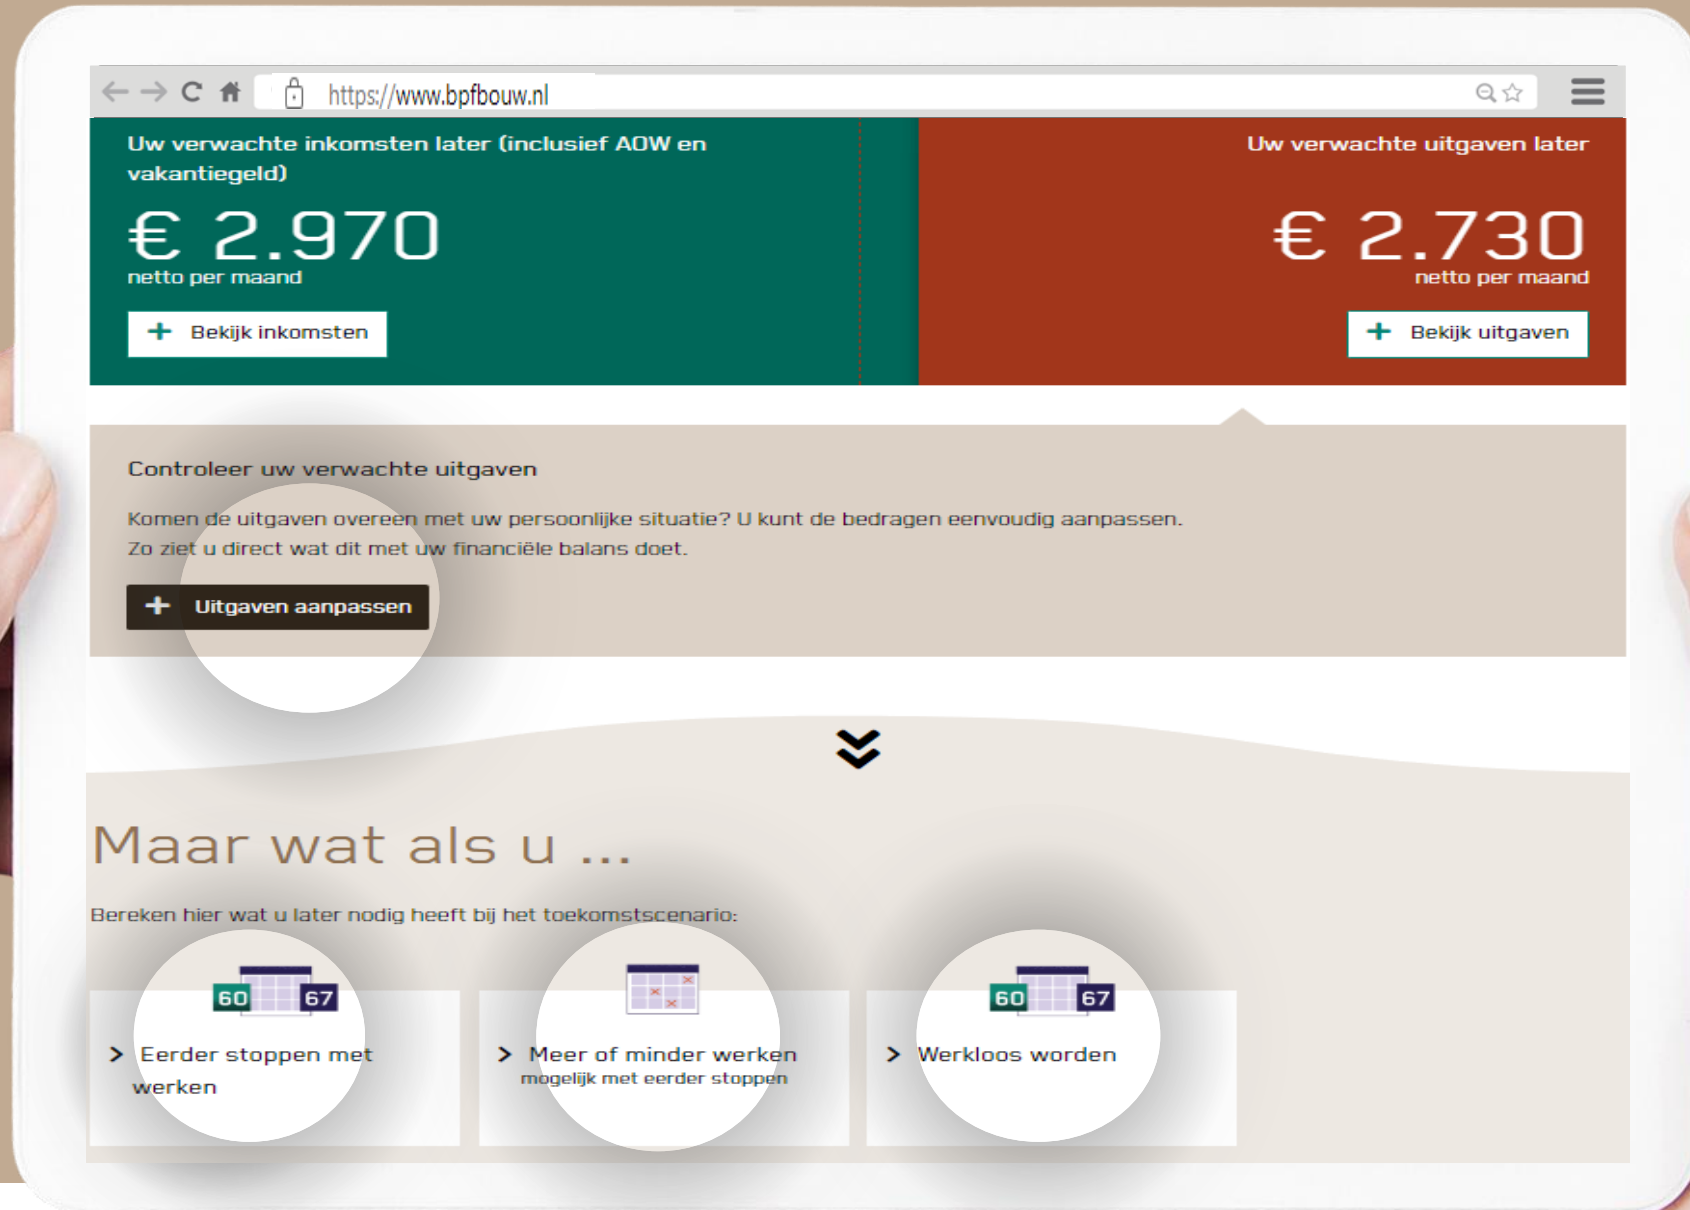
https://www.bpfbouw.nl

Uw verwachte inkomsten later (inclusief AOW en vakantiegeld)

€ 2.970
netto per maand

+ Bekijk inkomsten

Uw verwachte uitgaven later

€ 2.730
netto per maand

+ Bekijk uitgaven

Controleer uw verwachte uitgaven

Komen de uitgaven overeen met uw persoonlijke situatie? U kunt de bedragen eenvoudig aanpassen. Zo ziet u direct wat dit met uw financiële balans doet.

+ Uitgaven aanpassen

Maar wat als u ...

Bereken hier wat u later nodig heeft bij het toekomstscenario:

60 67
> Eerder stoppen met werken

> Meer of minder werken
mogelijk met eerder stoppen

60 67
> Werkloos worden